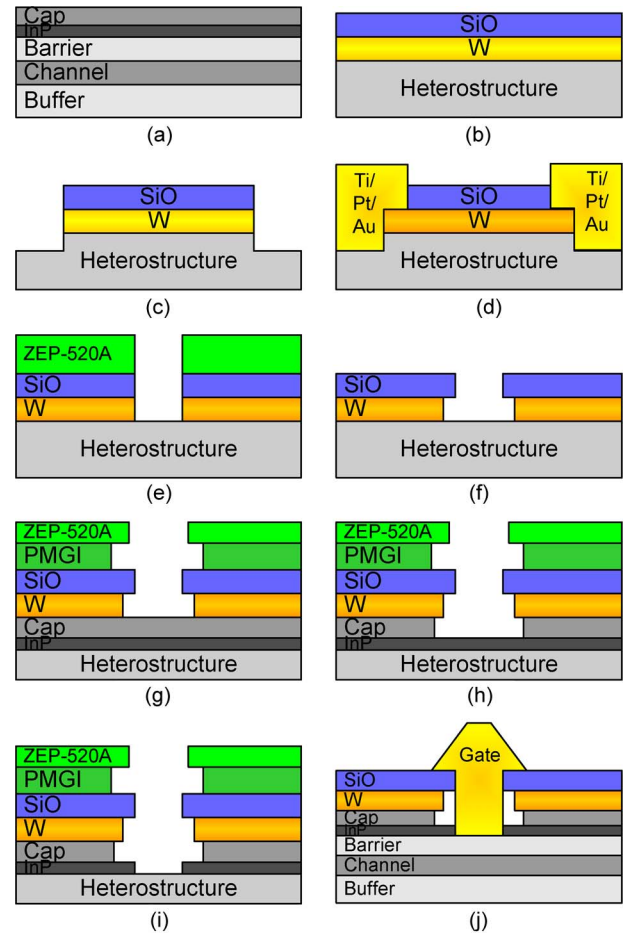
Cap
InP
Barrier
Channel
Buffer

(a)

SiO
W
Heterostructure

(b)

SiO
W
Heterostructure

(c)

Ti/
Pt/
Au
SiO
W
Ti/
Pt/
Au
Heterostructure

(d)

ZEP-520A
SiO
W
Heterostructure

(e)

SiO
W
Heterostructure

(f)

ZEP-520A
PMGI
SiO
W
Cap
InP
Heterostructure

(g)

ZEP-520A
PMGI
SiO
W
Cap
InP
Heterostructure

(h)

ZEP-520A
PMGI
SiO
W
Cap
InP
Heterostructure

(i)

Gate
SiO
W
Cap
InP
Barrier
Channel
Buffer

(j)